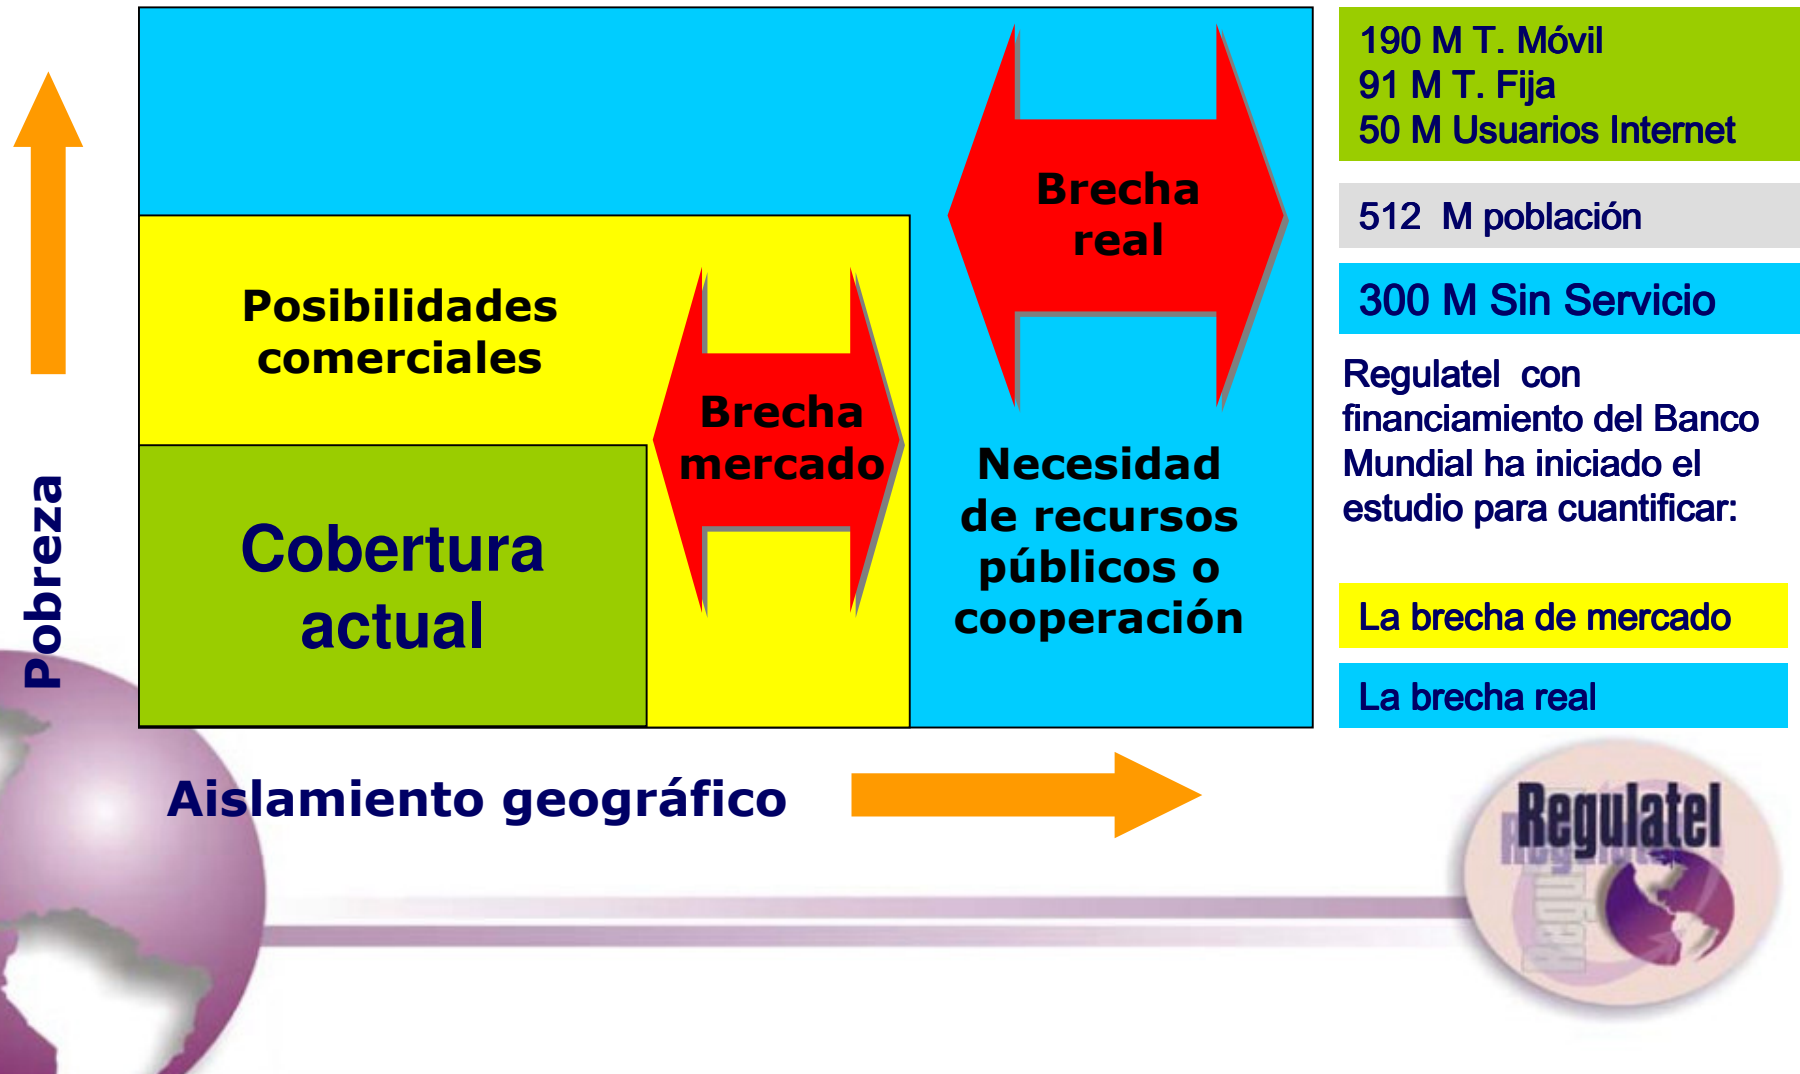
Pobreza

Posibilidades comerciales

Brecha mercado

Brecha real

Cobertura actual

Necesidad de recursos públicos o cooperación

Aislamiento geográfico

190 M T. Móvil
91 M T. Fija
50 M Usuarios Internet

512 M población

300 M Sin Servicio

Regulatel con financiamiento del Banco Mundial ha iniciado el estudio para cuantificar:

La brecha de mercado

La brecha real

Regulatel